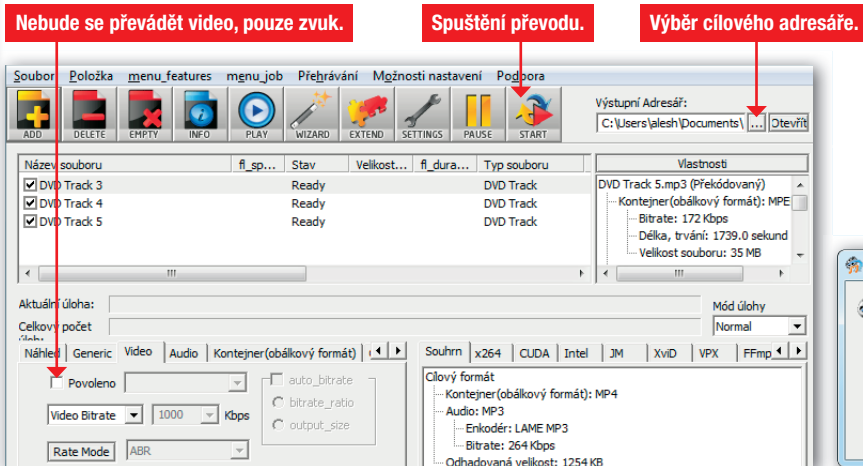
Nebude se převádět video, pouze zvuk.

Spuštění převodu.

Výběr cílového adresáře.

Soubor Položka menu_features menu_job Přehrávání Možnosti nastavení Podpora

ADD DELETE EMPTY INFO PLAY WIZARD EXTEND SETTINGS PAUSE START

Výstupní Adresář:

C:\Users\alesh\Documents\ ... Otevřít

| Název souboru | fl_sp... | Stav | Velikost... | fl_dura... | Typ souboru |
|---|---|---|---|---|---|
| DVD Track 3 | | Ready | | | DVD Track |
| DVD Track 4 | | Ready | | | DVD Track |
| DVD Track 5 | | Ready | | | DVD Track |

Vlastnosti

DVD Track 5.mp3 (Překódovaný)
Kontejner(obálkový format): MPE
Bitrate: 172 Kbps
Délka, trvání: 1739.0 sekund
Velikost souboru: 35 MB

Aktuální úloha:

Celkový počet úloh:

Mód úlohy

Normal

Náhled Generic Video Audio Kontejner(obálkový formát)

Povoleno

Video Bitrate 1000 Kbps

Rate Mode ABR

auto_bitrate

bitrate_ratio

output_size

Souhrn x264 CUDA Intel JM XviD VPX FFmp

Cílový formát
Kontejner(obálkový formát): MP4
Audio: MP3
Enkodér: LAME MP3
Bitrate: 264 Kbps
Odhadovaná velikost: 1254 KB